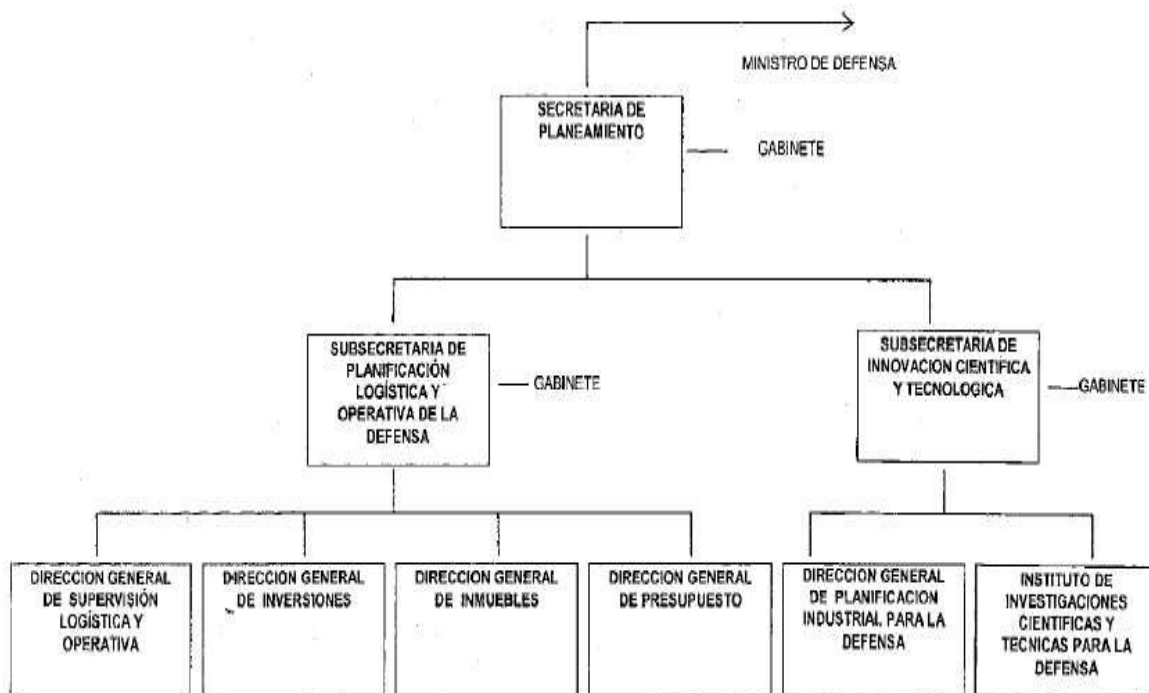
MINISTRO DE DEFENSA

SECRETARIA DE PLANEAMIENTO

GABINETE

SUBSECRETARIA DE PLANIFICACIÓN LOGÍSTICA Y OPERATIVA DE LA DEFENSA

GABINETE

SUBSECRETARIA DE INNOVACION CIENTIFICA Y TECNOLOGICA

GABINETE

DIRECCION GENERAL DE SUPERVISIÓN LOGÍSTICA Y OPERATIVA

DIRECCION GENERAL DE INVERSIONES

DIRECCION GENERAL DE INMUEBLES

DIRECCION GENERAL DE PRESUPUESTO

DIRECCION GENERAL DE PLANIFICACION INDUSTRIAL PARA LA DEFENSA

INSTITUTO DE INVESTIGACIONES CIENTIFICAS Y TECNICAS PARA LA DEFENSA